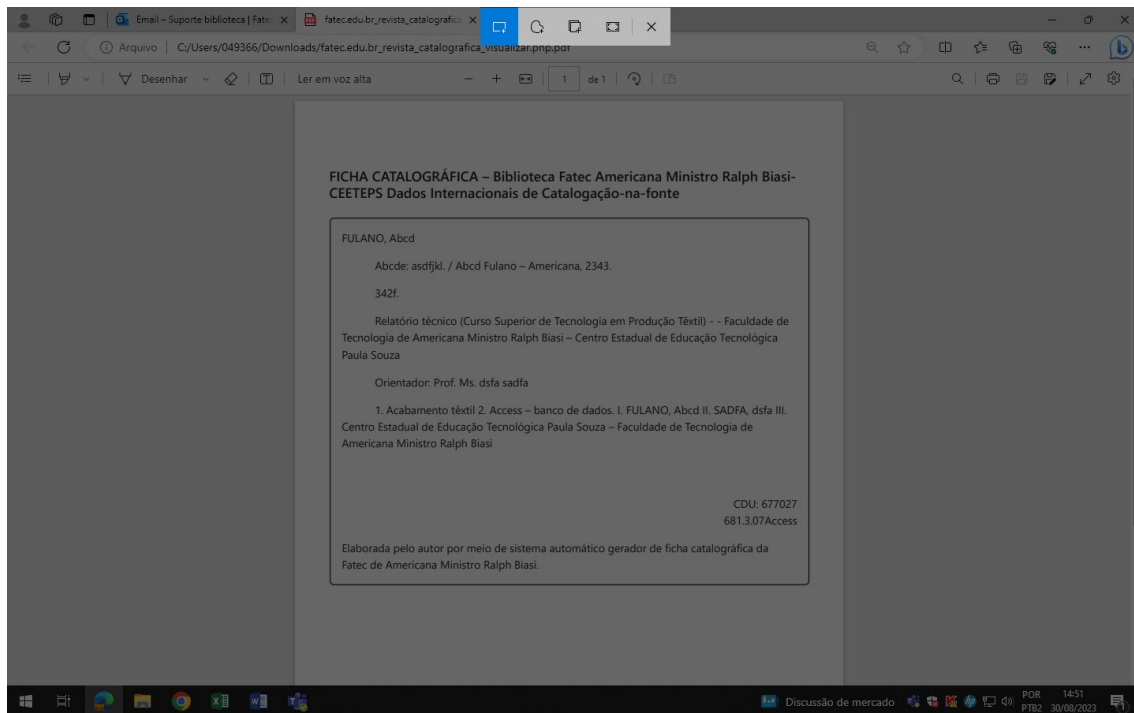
Email – Suporte biblioteca | Fate ×
fatec.edu.br_revista_catalografica ×

Arquivo | C:/Users/049366/Downloads/fatec.edu.br_revista_catalografica_visualizar.php.pdf

Desenhar
Ler em voz alta
1
de 1

FICHA CATALOGRÁFICA – Biblioteca Fatec Americana Ministro Ralph Biasi-CEETEPS Dados Internacionais de Catalogação-na-fonte

FULANO, Abcd

Abcde: asdfjkl. / Abcd Fulano – Americana, 2343.

342f.

Relatório técnico (Curso Superior de Tecnologia em Produção Têxtil) - - Faculdade de Tecnologia de Americana Ministro Ralph Biasi – Centro Estadual de Educação Tecnológica Paula Souza

Orientador: Prof. Ms. dsfa sadfa

1. Acabamento têxtil 2. Access – banco de dados. I. FULANO, Abcd II. SADFA, dsfa III. Centro Estadual de Educação Tecnológica Paula Souza – Faculdade de Tecnologia de Americana Ministro Ralph Biasi

CDU: 677027
681.3.07Access

Elaborada pelo autor por meio de sistema automático gerador de ficha catalográfica da Fatec de Americana Ministro Ralph Biasi.

Discussão de mercado
POR
PTB2
14:51
30/08/2023